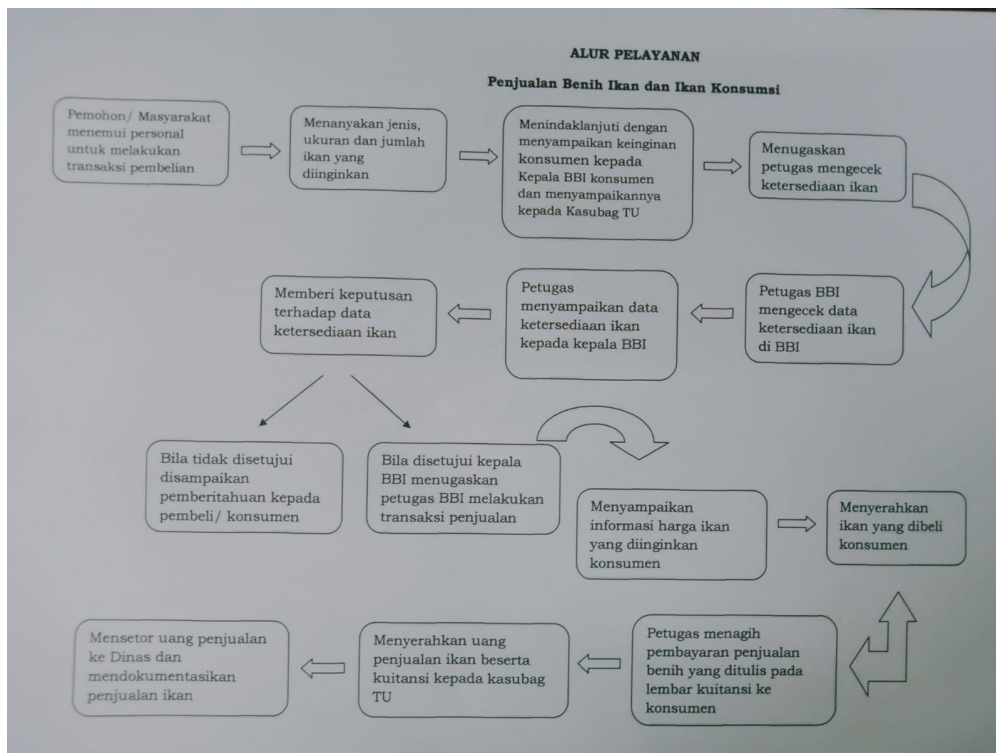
ALUR PELAYANAN

Penjualan Benih Ikan dan Ikan Konsumsi

Pemohon/ Masyarakat menemui personal untuk melakukan transaksi pembelian

Menanyakan jenis, ukuran dan jumlah ikan yang diinginkan

Menindaklanjuti dengan menyampaikan keinginan konsumen kepada Kepala BBI konsumen dan menyampaikannya kepada Kasubag TU

Menugaskan petugas mengecek ketersediaan ikan

Petugas BBI mengecek data ketersediaan ikan di BBI

Petugas menyampaikan data ketersediaan ikan kepada kepala BBI

Memberi keputusan terhadap data ketersediaan ikan

Bila tidak disetujui disampaikan pemberitahuan kepada pembeli/ konsumen

Bila disetujui kepala BBI menugaskan petugas BBI melakukan transaksi penjualan

Menyampaikan informasi harga ikan yang diinginkan konsumen

Menyerahkan ikan yang dibeli konsumen

Petugas menagih pembayaran penjualan benih yang ditulis pada lembar kuitansi ke konsumen

Menyerahkan uang penjualan ikan beserta kuitansi kepada kasubag TU

Mensetor uang penjualan ke Dinas dan mendokumentasikan penjualan ikan